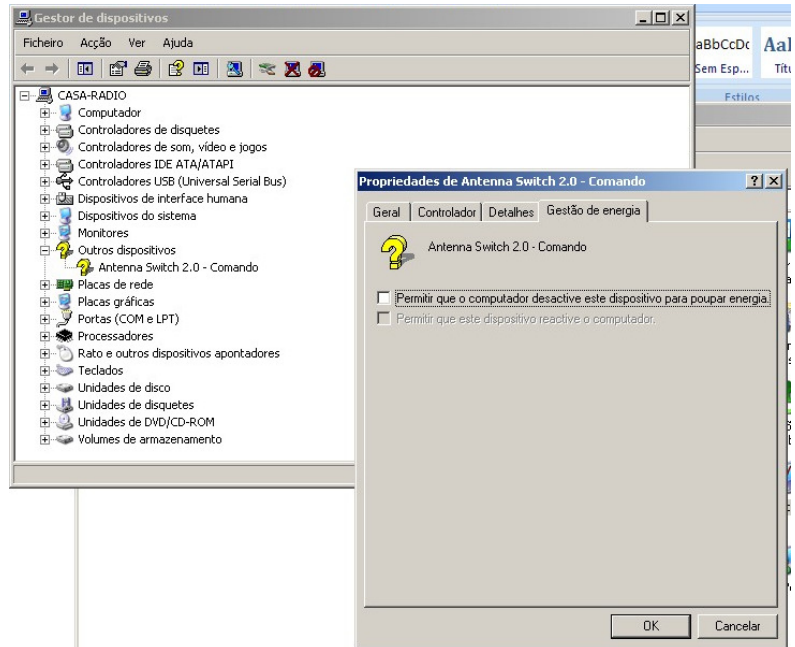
Gestor de dispositivos

Ficheiro Acção Ver Ajuda

CASA-RADIO
Computador
Controladores de disquetes
Controladores de som, vídeo e jogos
Controladores IDE ATA/ATAPI
Controladores USB (Universal Serial Bus)
Dispositivos de interface humana
Dispositivos do sistema
Monitores
Outros dispositivos
Antenna Switch 2.0 - Comando
Placas de rede
Placas gráficas
Portas (COM e LPT)
Processadores
Rato e outros dispositivos apontadores
Teclados
Unidades de disco
Unidades de disquetes
Unidades de DVD/CD-ROM
Volumes de armazenamento

aBbCcDc AaI
Sem Esp... Títu
Estilos

Propriedades de Antenna Switch 2.0 - Comando ? X

Geral Controlador Detalhes Gestão de energia

Antenna Switch 2.0 - Comando

Permitir que o computador desactive este dispositivo para poupar energia.
Permitir que este dispositivo reactive o computador.

OK Cancelar